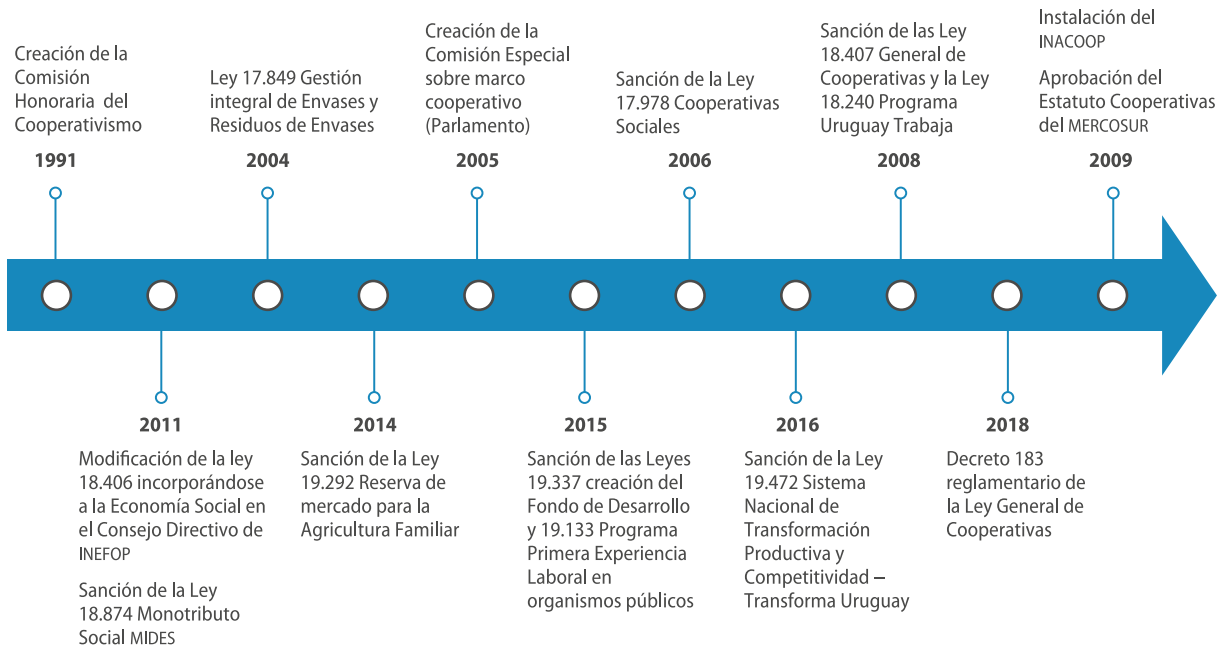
Creación de la Comisión Honoraria del Cooperativismo

1991

Ley 17.849 Gestión integral de Envases y Residuos de Envases

2004

Creación de la Comisión Especial sobre marco cooperativo (Parlamento)

2005

Sanción de la Ley 17.978 Cooperativas Sociales

2006

Sanción de las Ley 18.407 General de Cooperativas y la Ley 18.240 Programa Uruguay Trabaja

2008

Instalación del INACOOP

Aprobación del Estatuto Cooperativas del MERCOSUR

2009

2011

Modificación de la ley 18.406 incorporándose a la Economía Social en el Consejo Directivo de INEFOP

Sanción de la Ley 18.874 Monotributo Social MIDES

2014

Sanción de la Ley 19.292 Reserva de mercado para la Agricultura Familiar

2015

Sanción de las Leyes 19.337 creación del Fondo de Desarrollo y 19.133 Programa Primera Experiencia Laboral en organismos públicos

2016

Sanción de la Ley 19.472 Sistema Nacional de Transformación Productiva y Competitividad – Transforma Uruguay

2018

Decreto 183 reglamentario de la Ley General de Cooperativas